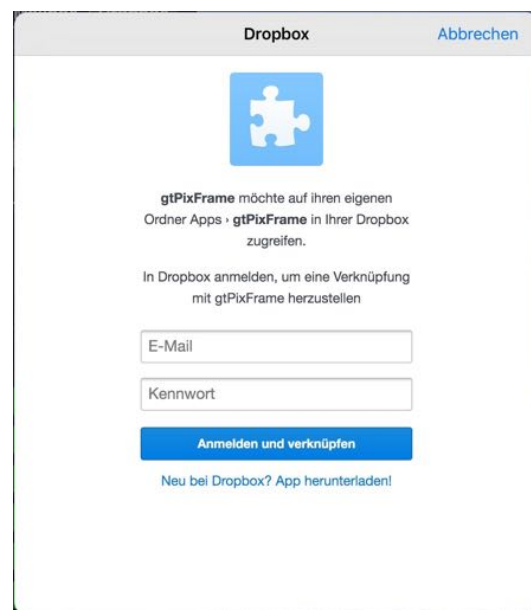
Dropbox

Abbrechen

gtPixFrame möchte auf ihren eigenen Ordner Apps › gtPixFrame in Ihrer Dropbox zugreifen.

In Dropbox anmelden, um eine Verknüpfung mit gtPixFrame herzustellen

E-Mail

Kennwort

Anmelden und verknüpfen

Neu bei Dropbox? App herunterladen!